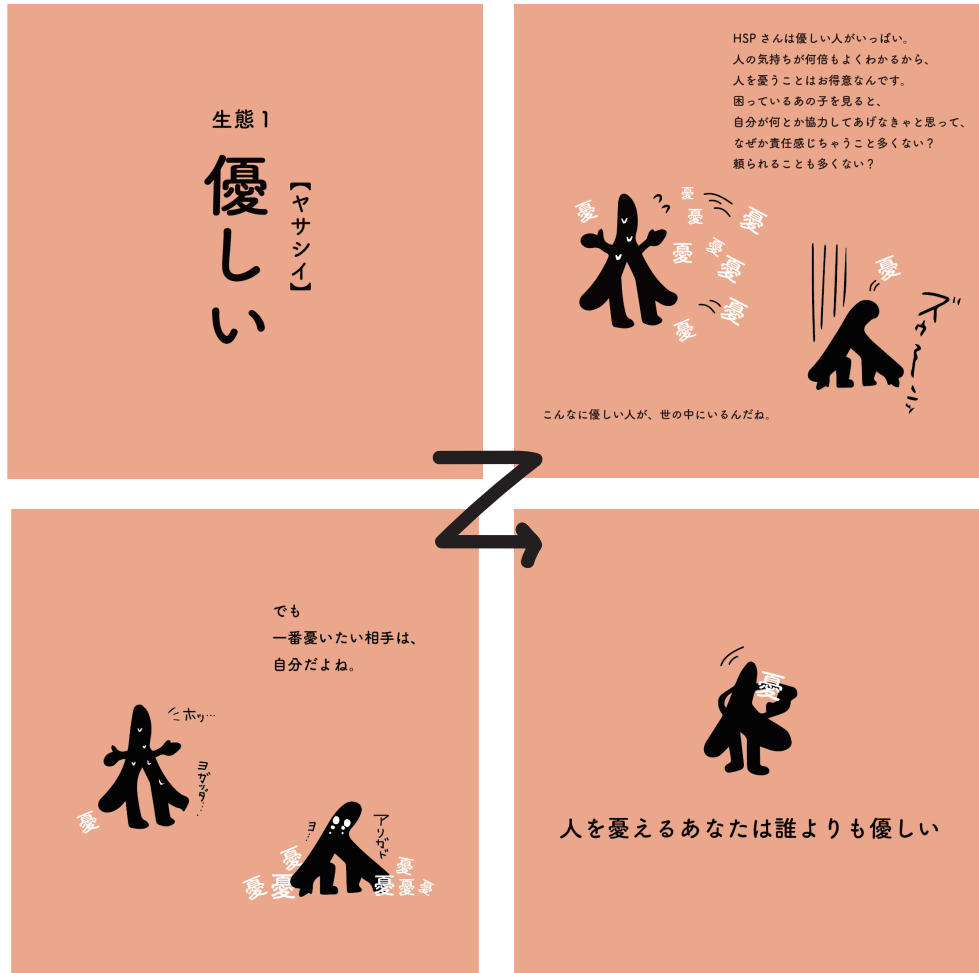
生態1

優しい

【ヤサシイ】

HSP さんは優しい人がいっぱい。
人の気持ちが何倍もよくわかるから、
人を憂うことはお得意なんです。
困っているあの子を見ると、
自分が何とか協力してあげなきゃと思って、
なぜか責任感じちゃうこと多くない？
頼られることも多くない？

憂 憂 憂 憂 憂 憂 憂 憂 憂

憂

ズゥ〜ン

こんなに優しい人が、世の中にいるんだね。

でも
一番憂いたい相手は、
自分だよね。

ホッ…

ヨカッタ…

憂

ヨ…

アリガド

憂 憂 憂 憂 憂 憂 憂

憂

人を憂えるあなたは誰よりも優しい